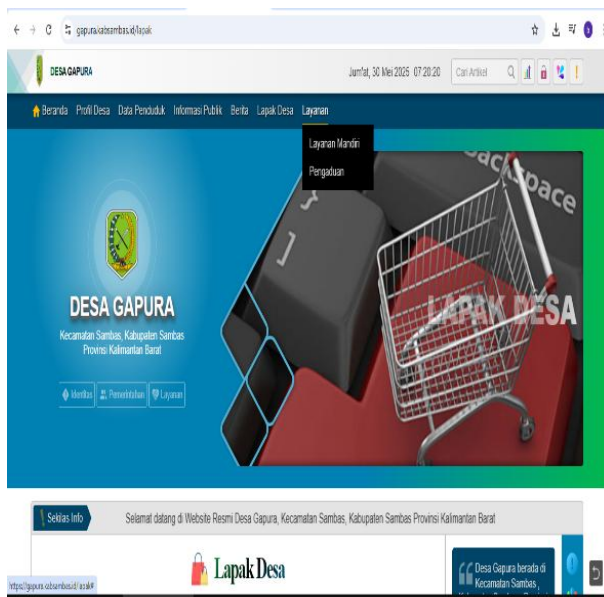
gapura.sabsambas.id/lapak

DESA GAPURA

Jumat, 30 Mei 2025 07:20:20

Cari Artikel

Beranda Profil Desa Data Penduduk Informasi Publik Berita Lapak Desa Layanan

Layanan Mandiri

Pengaduan

DESA GAPURA

Kecamatan Sambas, Kabupaten Sambas Provinsi Kalimantan Barat

Identitas Pemerintahan Layanan

backspace

LAPAK DESA

Sekilas Info

Selamat datang di Website Resmi Desa Gapura, Kecamatan Sambas, Kabupaten Sambas Provinsi Kalimantan Barat

Lapak Desa

Desa Gapura berada di Kecamatan Sambas, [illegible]

https://gapura-sabsambas.id/ acak#